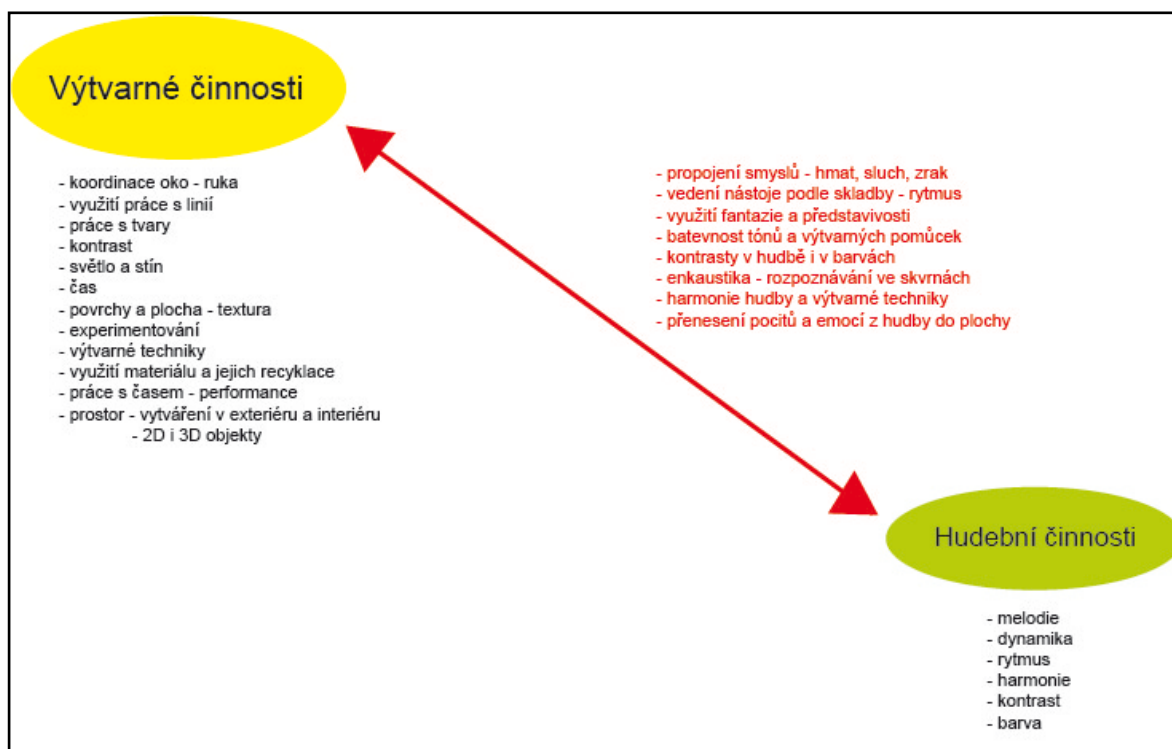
Výtvarné činnosti

- koordinace oko - ruka
- využití práce s linií
- práce s tvary
- kontrast
- světlo a stín
- čas
- povrchy a plocha - textura
- experimentování
- výtvarné techniky
- využití materiálu a jejich recyklace
- práce s časem - performance
- prostor - vytváření v exteriéru a interiéru
- 2D i 3D objekty

- propojení smyslů - hmat, sluch, zrak
- vedení nástoje podle skladby - rytmus
- využití fantazie a představivosti
- batevnost tónů a výtvarných pomůcek
- kontrasty v hudbě i v barvách
- enkaustika - rozpoznávání ve skvrnách
- harmonie hudby a výtvarné techniky
- přenesení pocitů a emocí z hudby do plochy

Hudební činnosti

- melodie
- dynamika
- rytmus
- harmonie
- kontrast
- barva